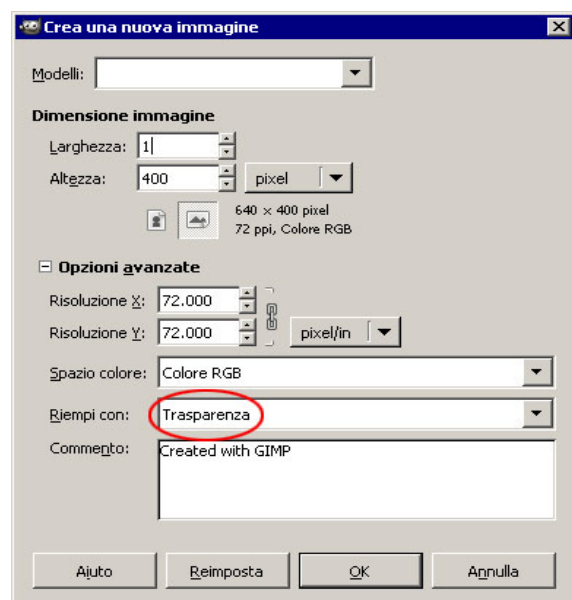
Crea una nuova immagine

Modelli:

Dimensione immagine

Larghezza: 1

Altezza: 400

pixel

640 × 400 pixel
72 ppi, Colore RGB

Opzioni avanzate

Risoluzione X: 72.000

Risoluzione Y: 72.000

pixel/in

Spazio colore: Colore RGB

Riempi con: Trasparenza

Commento: Created with GIMP

Aiuto

Reimposta

OK

Annulla